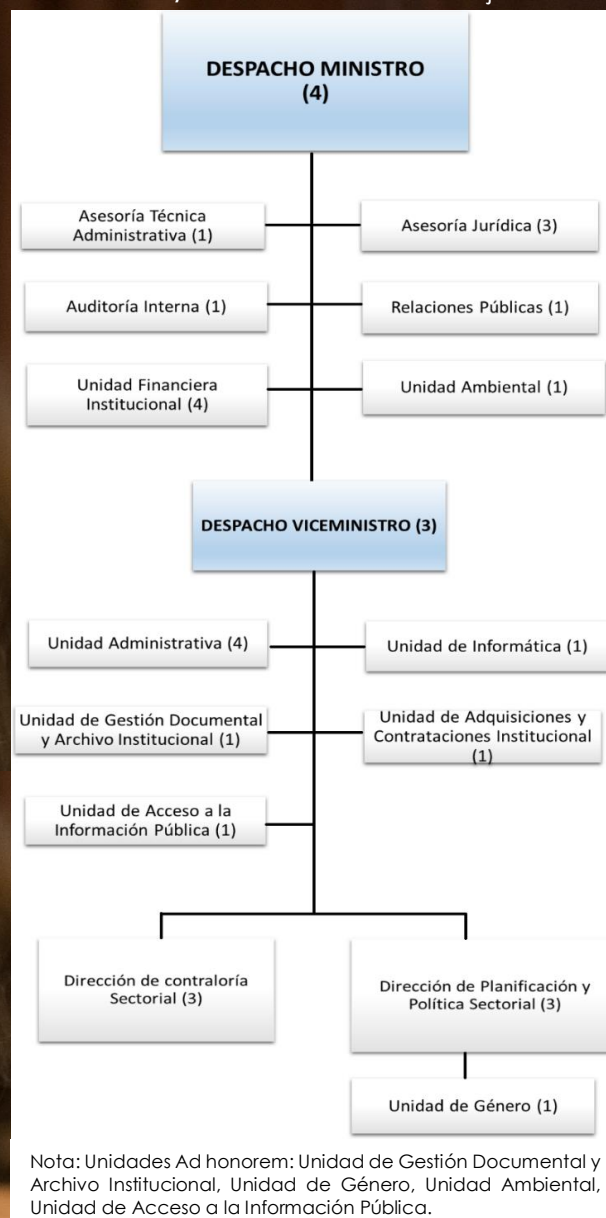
DESPACHO MINISTRO (4)

Asesoría Técnica Administrativa (1)

Asesoría Jurídica (3)

Auditoría Interna (1)

Relaciones Públicas (1)

Unidad Financiera Institucional (4)

Unidad Ambiental (1)

DESPACHO VICEMINISTRO (3)

Unidad Administrativa (4)

Unidad de Informática (1)

Unidad de Gestión Documental y Archivo Institucional (1)

Unidad de Adquisiciones y Contrataciones Institucional (1)

Unidad de Acceso a la Información Pública (1)

Dirección de contraloría Sectorial (3)

Dirección de Planificación y Política Sectorial (3)

Unidad de Género (1)

Nota: Unidades Ad honorem: Unidad de Gestión Documental y Archivo Institucional, Unidad de Género, Unidad Ambiental, Unidad de Acceso a la Información Pública.